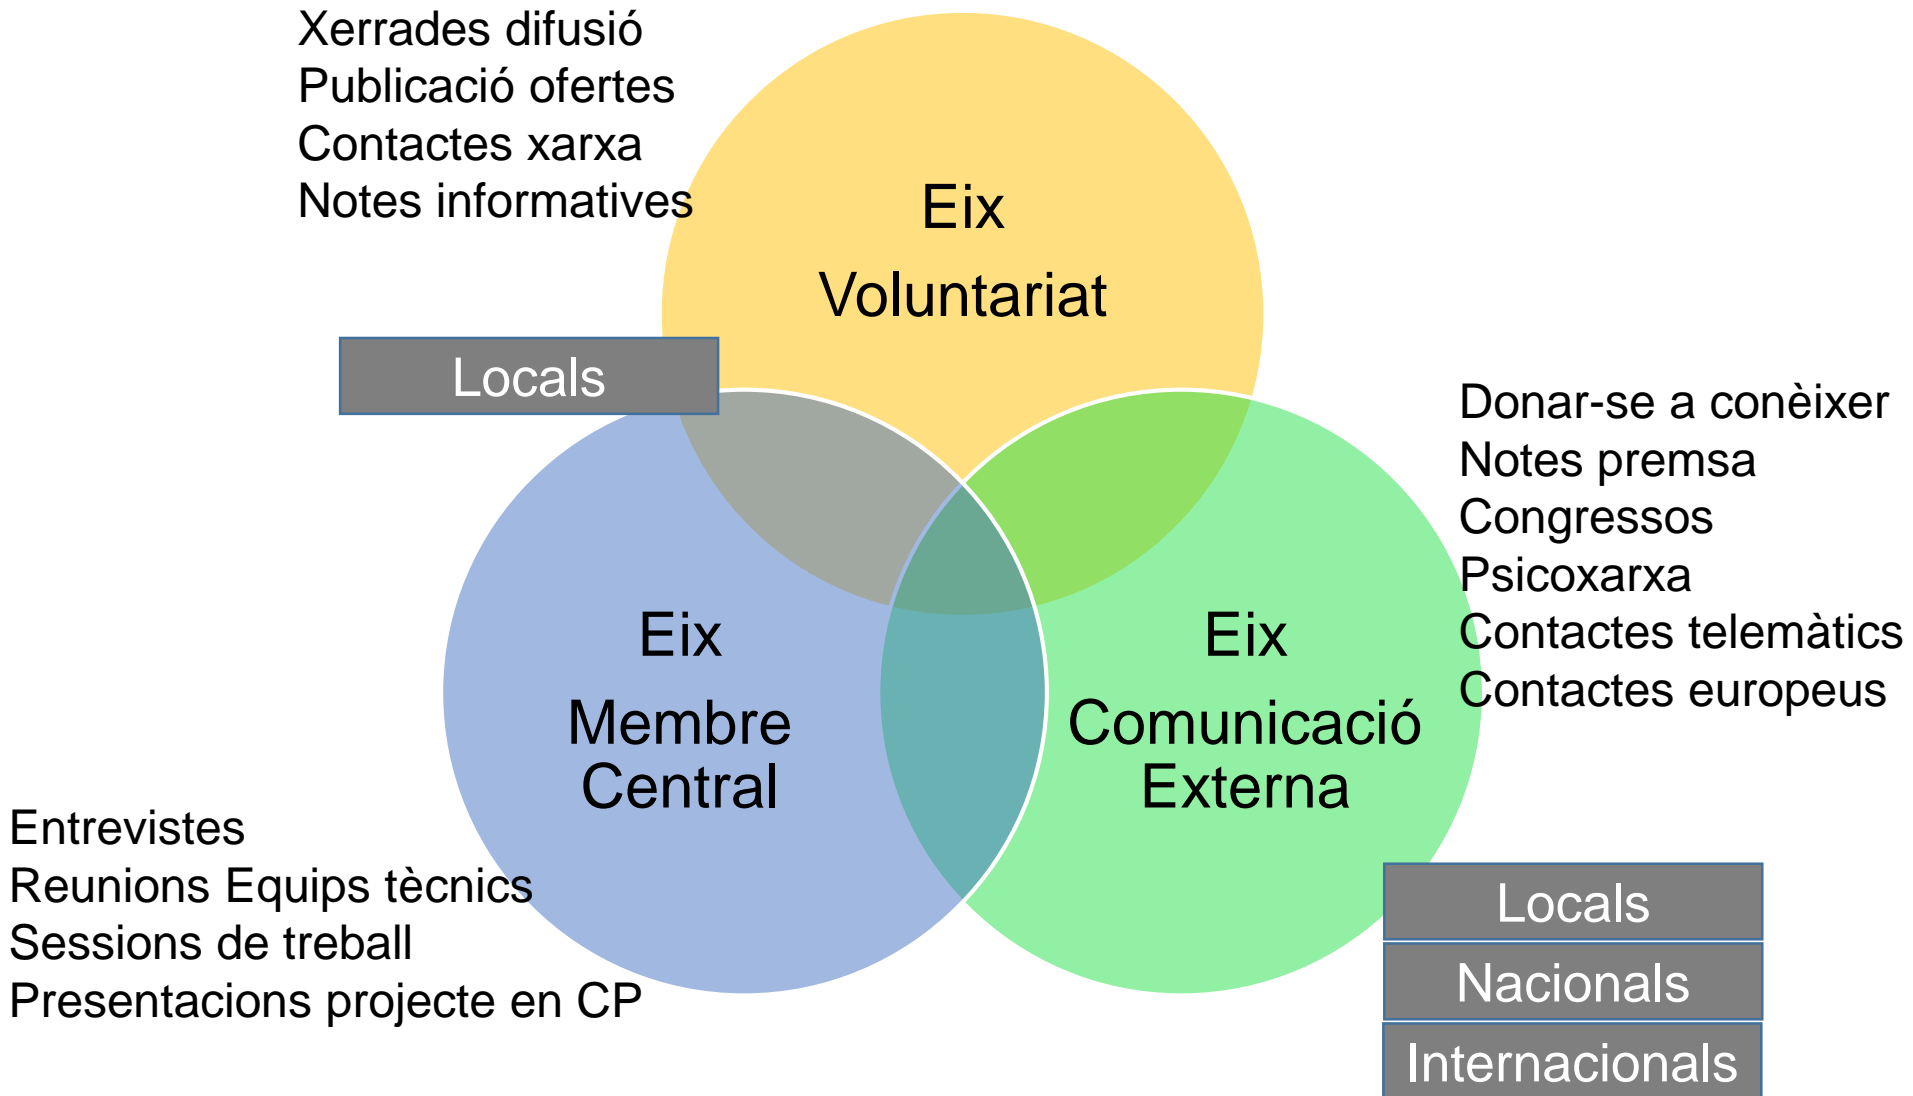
Xerrades difusió
Publicació ofertes
Contactes xarxa
Notes informatives

Eix
Voluntariat

Locals

Donar-se a conèixer
Notes premsa
Congressos
Psicoxarxa
Contactes telemàtics
Contactes europeus

Eix
Membre
Central

Eix
Comunicació
Externa

Entrevistes
Reunions Equips tècnics
Sessions de treball
Presentacions projecte en CP

Locals
Nacionals
Internacionals